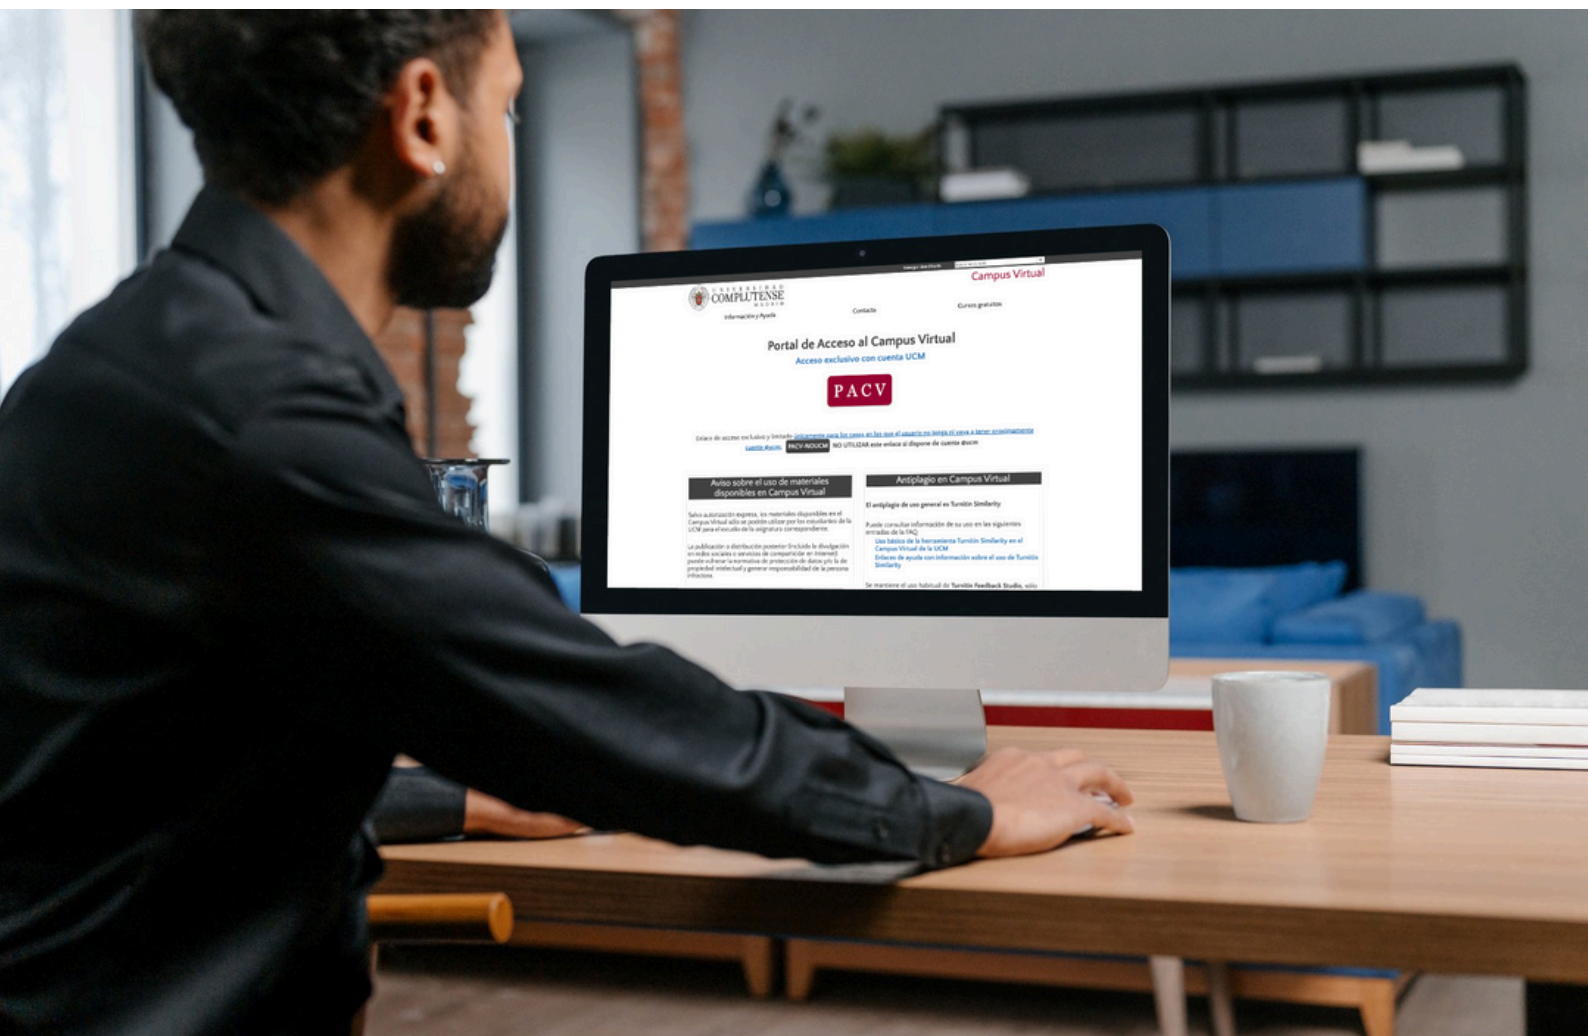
UNIVERSIDAD COMPLUTENSE MADRID

Campus Virtual

Información y Ayuda

Contacto

Cursos gratuitos

Portal de Acceso al Campus Virtual

Acceso exclusivo con cuenta UCM

PACV

Enlace de acceso exclusivo y limitado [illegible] PACV-NOUCM NO UTILIZAR este enlace si dispone de cuenta @ucm

Aviso sobre el uso de materiales disponibles en Campus Virtual

Salvo autorización expresa, los materiales disponibles en el Campus Virtual sólo se podrán utilizar por los estudiantes de la UCM para el estudio de la asignatura correspondiente.

La publicación o distribución posterior (incluida la divulgación en redes sociales o servicios de compartición en Internet) puede vulnerar la normativa de protección de datos y/o la de propiedad intelectual y generar responsabilidad de la persona infractora.

Antiplagio en Campus Virtual

El antiplagio de uso general es Turnitin Similarity

Puede consultar información de su uso en las siguientes entradas de la FAQ:

Uso básico de la herramienta Turnitin Similarity en el Campus Virtual de la UCM

Enlaces de ayuda con información sobre el uso de Turnitin Similarity

Se mantiene el uso habitual de Turnitin Feedback Studio, sólo